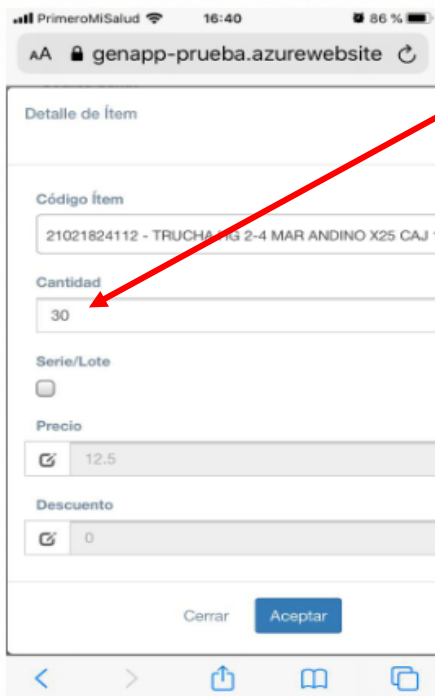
PrimeroMiSalud 16:40 86 %

AA genapp-prueba.azurewebsite

Detalle de Ítem

Código Ítem

21021824112 - TRUCHA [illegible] 2-4 MAR ANDINO X25 CAJ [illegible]

Cantidad

30

Serie/Lote

Precio

12.5

Descuento

0

Cerrar

Aceptar